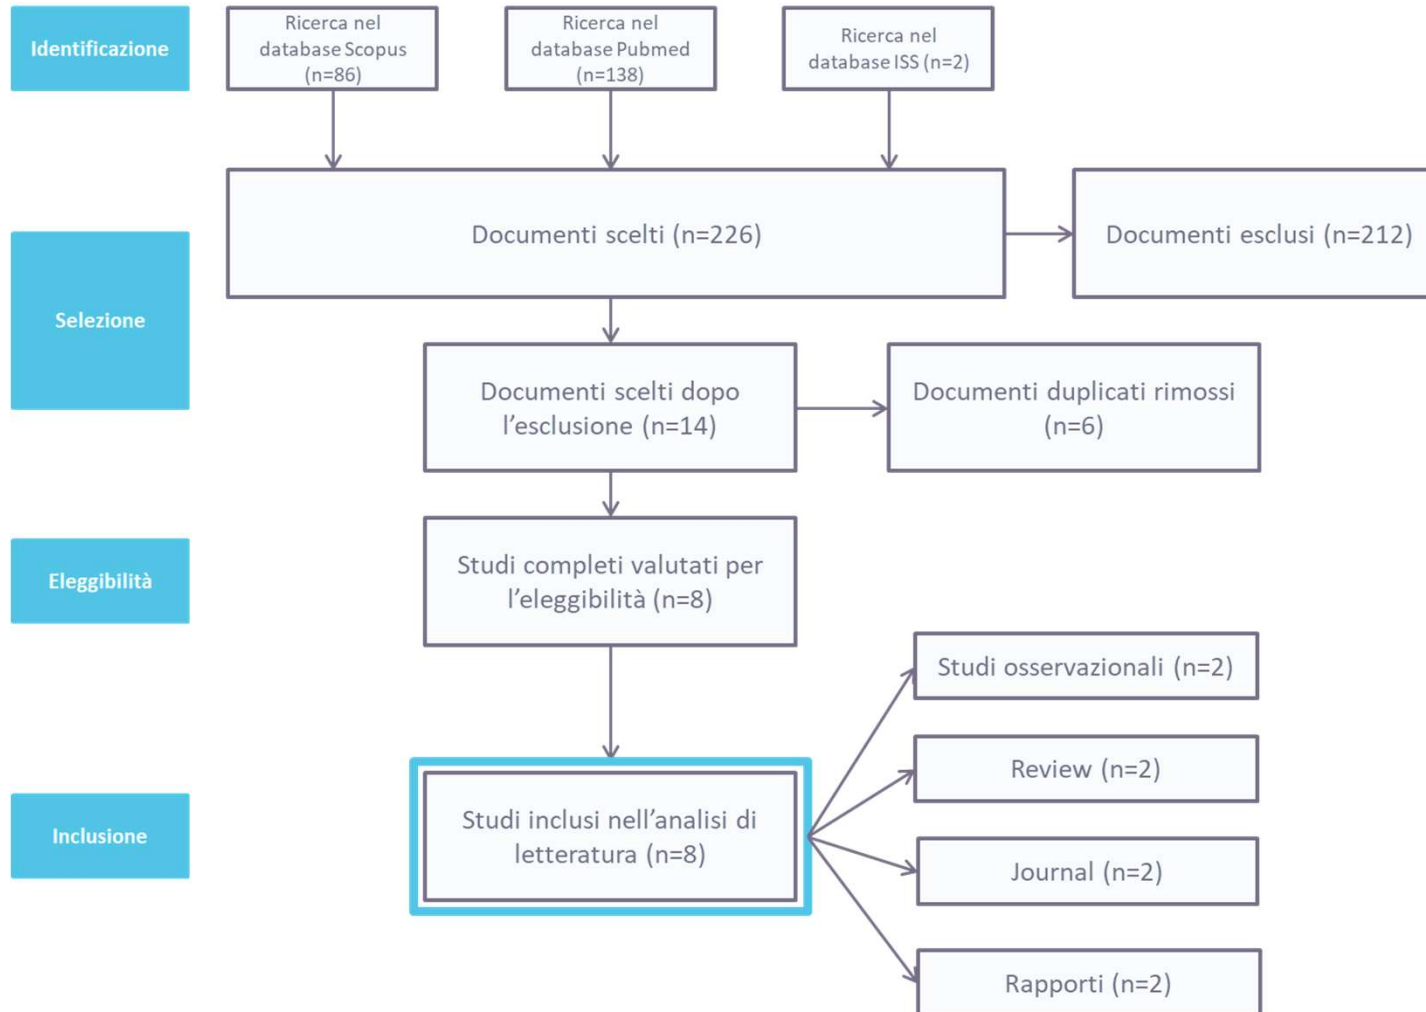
Identificazione

Ricerca nel database Scopus (n=86)

Ricerca nel database Pubmed (n=138)

Ricerca nel database ISS (n=2)

Selezione

Documenti scelti (n=226)

Documenti esclusi (n=212)

Documenti scelti dopo l'esclusione (n=14)

Documenti duplicati rimossi (n=6)

Eleggibilità

Studi completi valutati per l'eleggibilità (n=8)

Inclusione

Studi inclusi nell'analisi di letteratura (n=8)

Studi osservazionali (n=2)

Review (n=2)

Journal (n=2)

Rapporti (n=2)